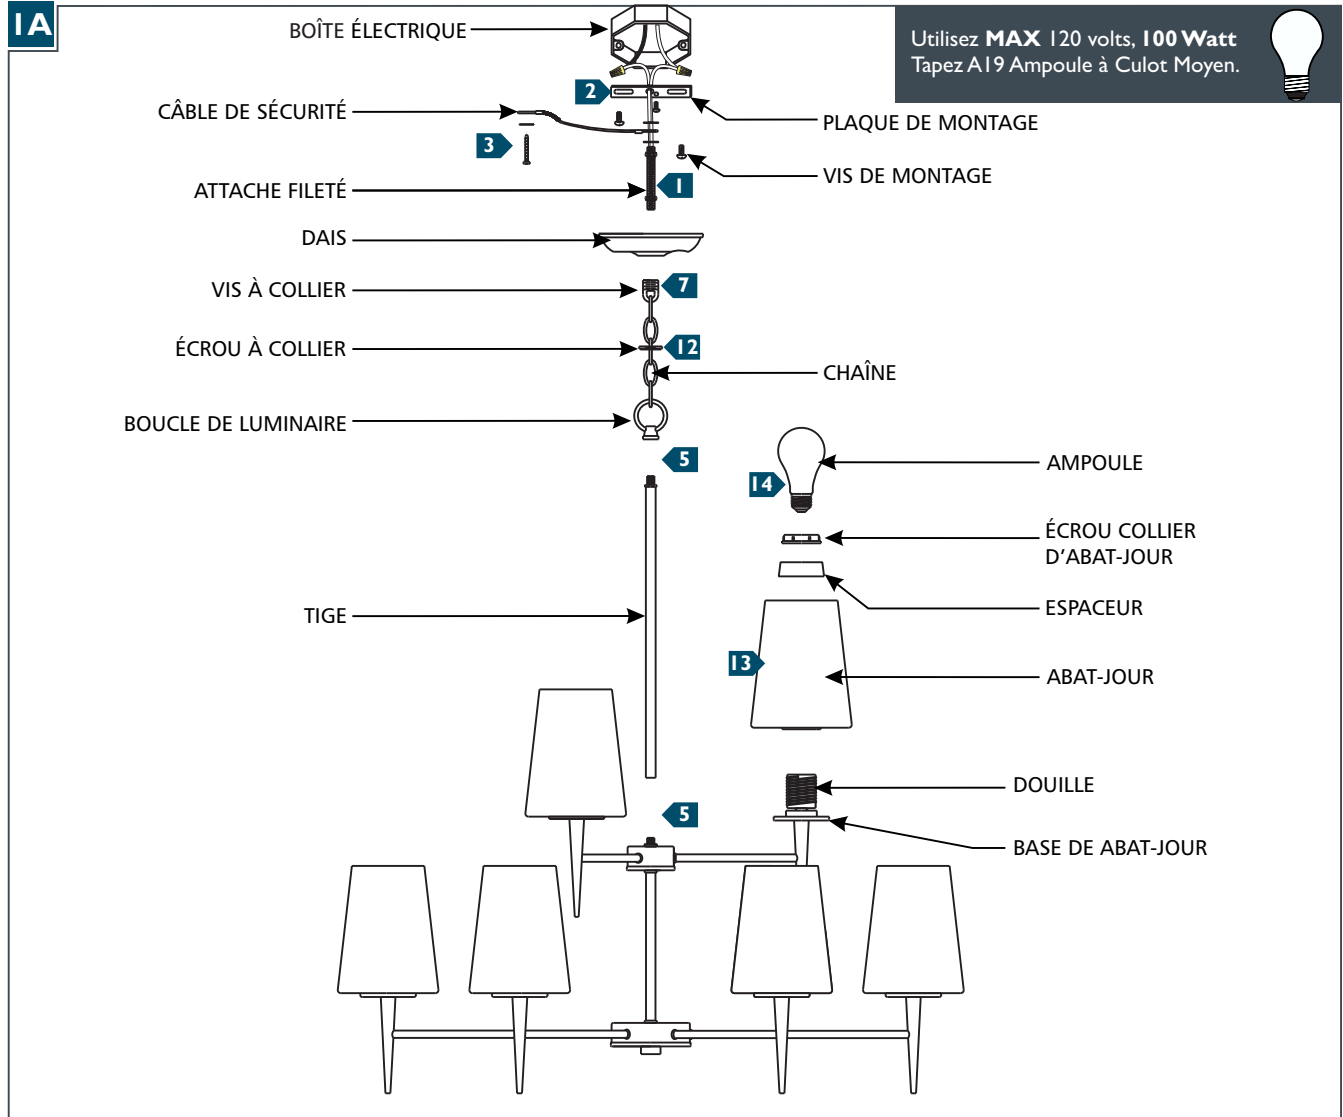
1A

Utilisez **MAX** 120 volts, **100 Watt**
Tapez A19 Ampoule à Culot Moyen.

BOÎTE ÉLECTRIQUE
2
CÂBLE DE SÉCURITÉ
PLAQUE DE MONTAGE
3
VIS DE MONTAGE
ATTACHE FILETÉ
1
DAIS
VIS À COLLIER
7
ÉCROU À COLLIER
12
CHAÎNE
BOUCLE DE LUMINAIRE
5
AMPOULE
14
ÉCROU COLLIER D'ABAT-JOUR
ESPACEUR
TIGE
13
ABAT-JOUR
DOUILLE
5
BASE DE ABAT-JOUR